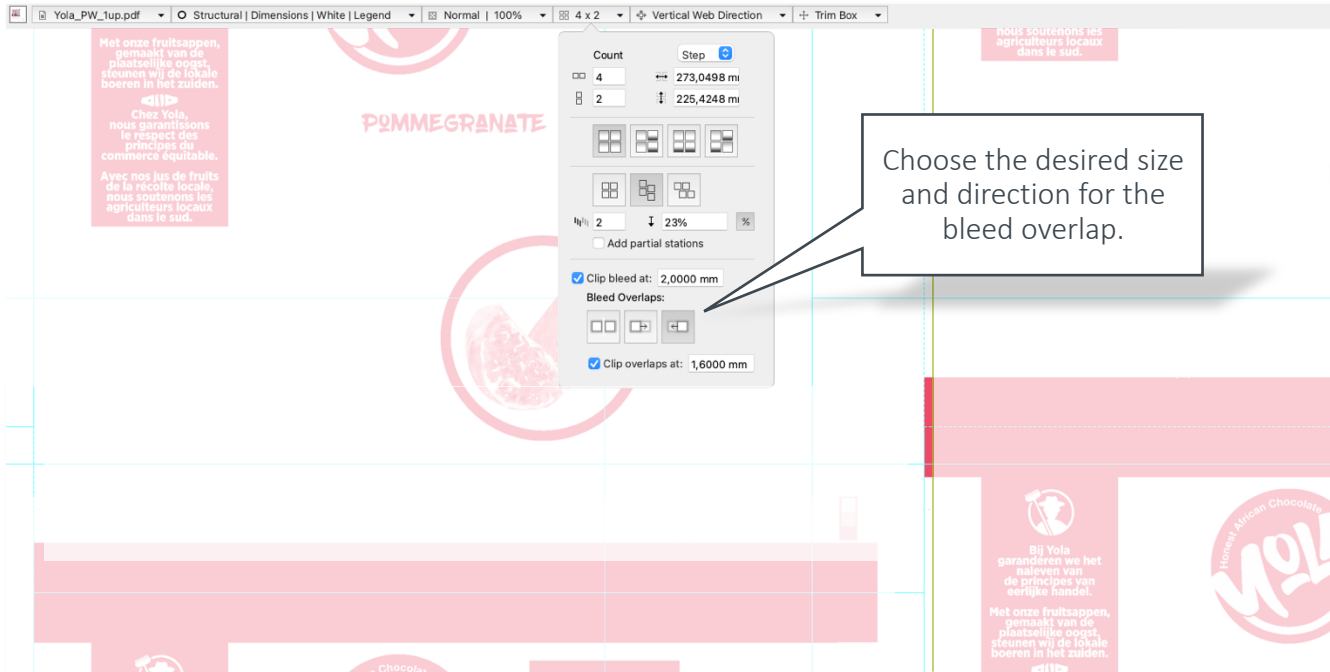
Yola_PW_1up.pdf ▾ Structural | Dimensions | White | Legend ▾ Normal | 100% ▾ 4 x 2 ▾ Vertical Web Direction ▾ Trim Box ▾

Met onze fruitsappen, gemaakt van de plaatselijke oogst, steunen wij de lokale boeren in het zuiden.

Chez Yola, nous garantissons le respect des principes du commerce équitable.

Avec nos jus de fruits de la récolte locale, nous soutenons les agriculteurs locaux dans le sud.

POMMEGRANATE

nous soutenons les agriculteurs locaux dans le sud.

Count

Step

4

273,0498 mı

2

225,4248 mı

2

23%

%

Add partial stations

Clip bleed at: 2,0000 mm

Bleed Overlaps:

Clip overlaps at: 1,6000 mm

Choose the desired size and direction for the bleed overlap.

Bij Yola garanderen we het naleven van de principes van eerlijke handel.

Met onze fruitsappen, gemaakt van de plaatselijke oogst, steunen wij de lokale boeren in het zuiden.

Honest African Chocolate

YOL

Chocola